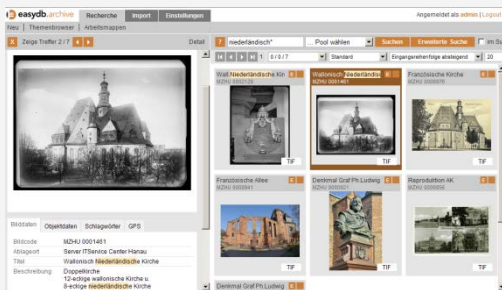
easydb.archive Recherche Import Einstellungen Angemeldet als admin | Logout

Neu | Themenbrowser | Arbeitsmappen

X Zeige Treffer 2 / 7 Detail

? niederländisch* ... Pool wählen Suchen Erweiterte Suche Im Su

1 0 / 0 / 7 Standard Eingangsreihenfolge absteigend 20

Wall Niederländische Kirc
MZHU 0002129
TIF

Wallonisch Niederländisc
MZHU 0001461
TIF

Französische Kirche
MZHU 0000976
TIF

Französische Allee
MZHU 0000941
TIF

Denkmal Graf Ph. Ludwig
MZHU 0000921
TIF

Reproduktion AK
MZHU 0000956
TIF

Denkmal Graf Ph.Ludwig

Bilddaten Objektdaten Schlagwörter GPS

| | |
|---|---|
| Bildcode | MZHU 0001461 |
| Ablageort | Server ITService Center Hanau |
| Titel | Wallonisch Niederländische Kirche |
| Beschreibung | Doppelkirche 12-eckige wallonische Kirche u. 8-eckige niederländische Kirche |